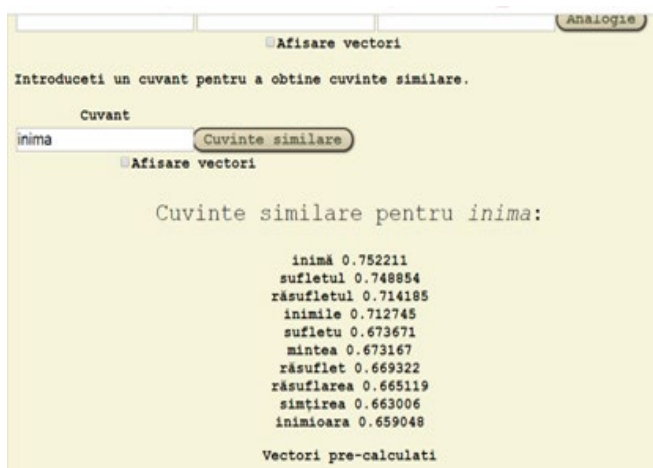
Analogie

Afisare vectori

Introduceti un cuvant pentru a obtine cuvinte similare.

Cuvant

inima

Cuvinte similare

Afisare vectori

Cuvinte similare pentru *inima*:

inimă 0.752211
sufletul 0.748854
răsufletul 0.714185
inimile 0.712745
sufletu 0.673671
mintea 0.673167
răsuflet 0.669322
răsuflarea 0.665119
simțirea 0.663006
inimioara 0.659048

Vectori pre-calculati